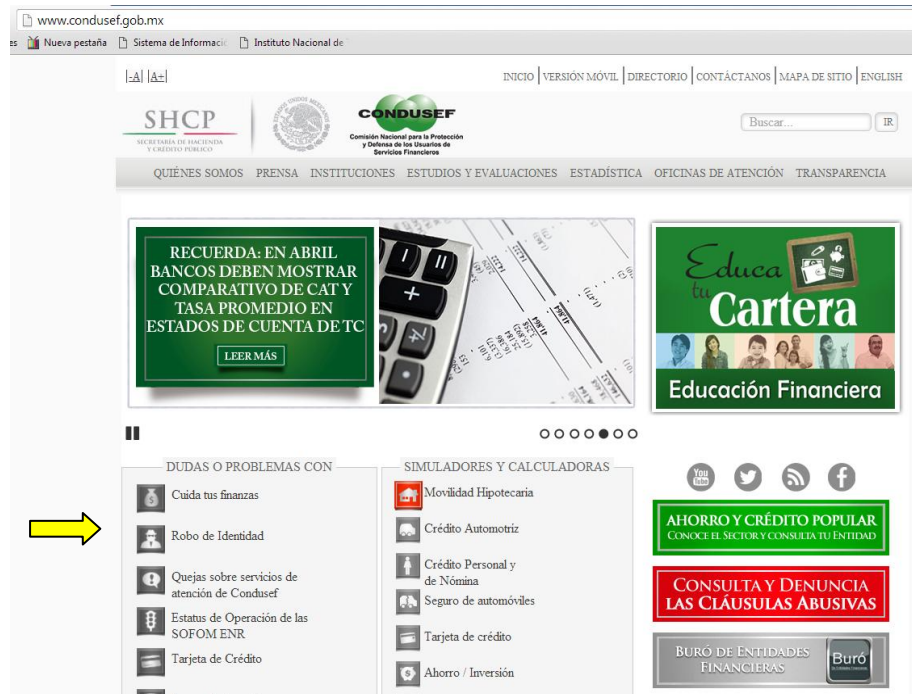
www.condusef.gob.mx

es Nueva pestaña Sistema de Informaci Instituto Nacional de

|-A| |A+|

INICIO | VERSIÓN MÓVIL | DIRECTORIO | CONTÁCTANOS | MAPA DE SITIO | ENGLISH

SHCP
SECRETARÍA DE HACIENDA Y CRÉDITO PÚBLICO

CONDUSEF
Comisión Nacional para la Protección y Defensa de los Usuarios de Servicios Financieros

Buscar... IR

QUIÉNES SOMOS PRENSA INSTITUCIONES ESTUDIOS Y EVALUACIONES ESTADÍSTICA OFICINAS DE ATENCIÓN TRANSPARENCIA

RECUERDA: EN ABRIL BANCOS DEBEN MOSTRAR COMPARATIVO DE CAT Y TASA PROMEDIO EN ESTADOS DE CUENTA DE TC

LEER MÁS

Educa tu Cartera

Educación Financiera

DUDAS O PROBLEMAS CON

Cuida tus finanzas

Robo de Identidad

Quejas sobre servicios de atención de Condusef

Estatus de Operación de las SOFOM ENR

Tarjeta de Crédito

SIMULADORES Y CALCULADORAS

Movilidad Hipotecaria

Crédito Automotriz

Crédito Personal y de Nómina

Seguro de automóviles

Tarjeta de crédito

Ahorro / Inversión

You Tube

AHORRO Y CRÉDITO POPULAR
CONOCE EL SECTOR Y CONSULTA TU ENTIDAD

CONSULTA Y DENUNCIA LAS CLÁUSULAS ABUSIVAS

BURÓ DE ENTIDADES FINANCIERAS
Buró